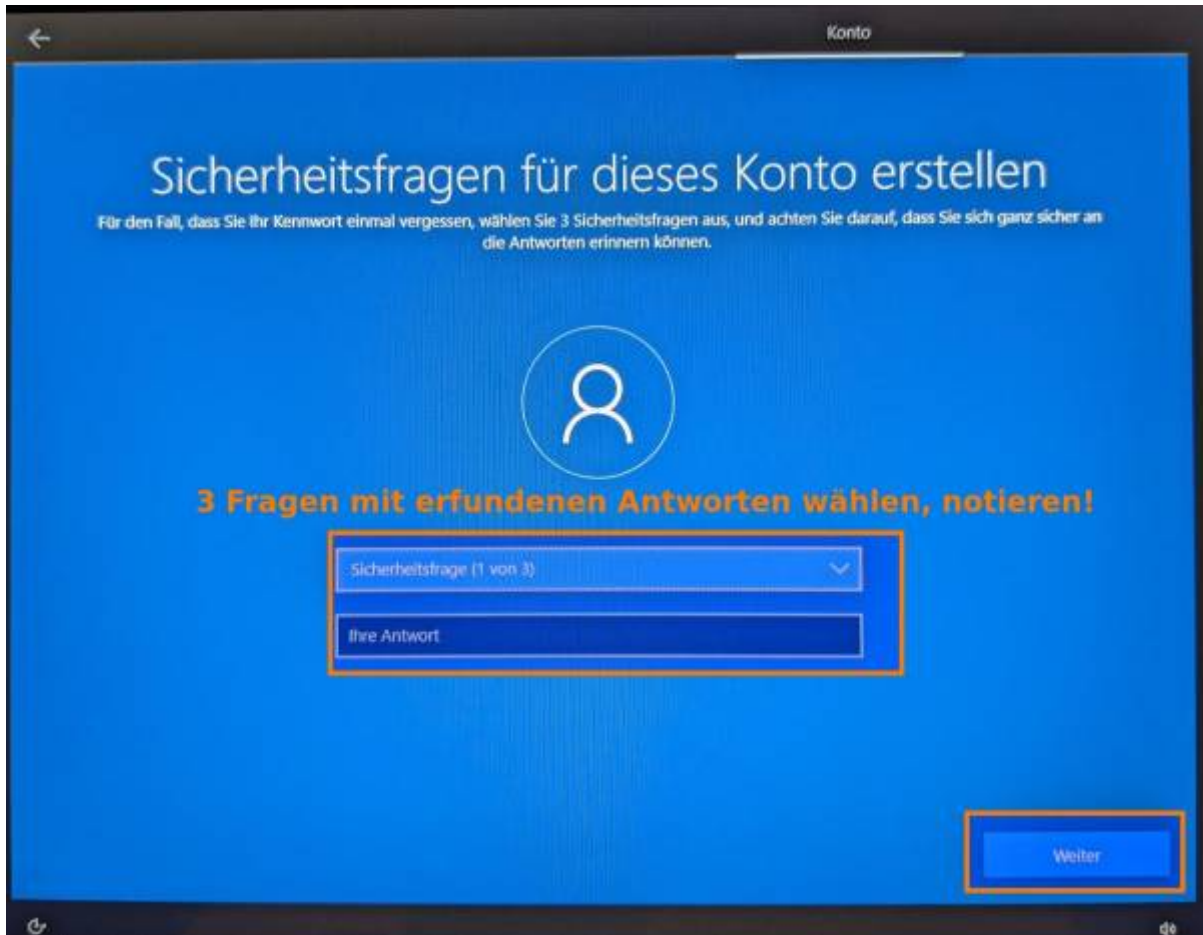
Konto

Sicherheitsfragen für dieses Konto erstellen

Für den Fall, dass Sie Ihr Kennwort einmal vergessen, wählen Sie 3 Sicherheitsfragen aus, und achten Sie darauf, dass Sie sich ganz sicher an die Antworten erinnern können.

3 Fragen mit erfundenen Antworten wählen, notieren!

Sicherheitsfrage (1 von 3)

Ihre Antwort

Weiter